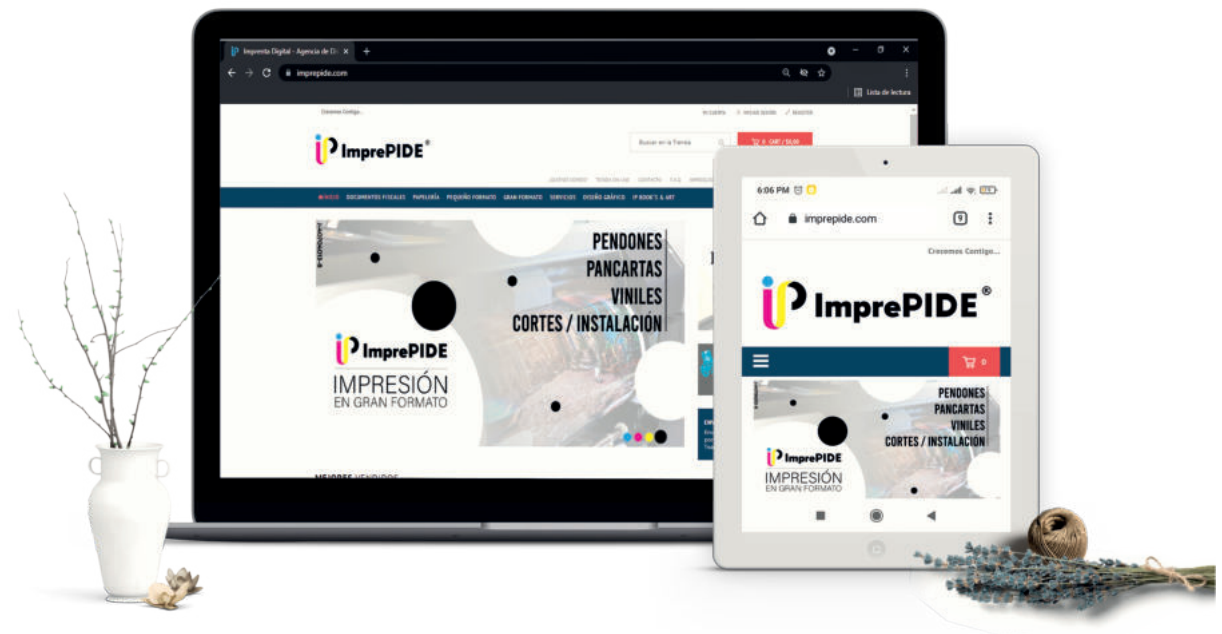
Imprenta Digital - Agencia de Di ×

imprepide.com

Lista de lectura

Crecemos Contigo...

MI CUENTA   INICIAR SESIÓN   REGISTRO

ImprePIDE®

Buscar en la Tienda

0 CART / $0,00

INICIO   DOCUMENTOS FISCALES   PAPELERÍA   PEQUEÑO FORMATO   GRAN FORMATO   SERVICIOS   DISEÑO GRÁFICO   IP BOOK'S & ART

PENDONES
PANCARTAS
VINILES
CORTES / INSTALACIÓN

ImprePIDE
IMPRESIÓN
EN GRAN FORMATO

MEJORES VENDIDOS

6:06 PM

imprepide.com

Crecemos Contigo...

ImprePIDE®

0

PENDONES
PANCARTAS
VINILES
CORTES / INSTALACION

ImprePIDE
IMPRESIÓN
EN GRAN FORMATO